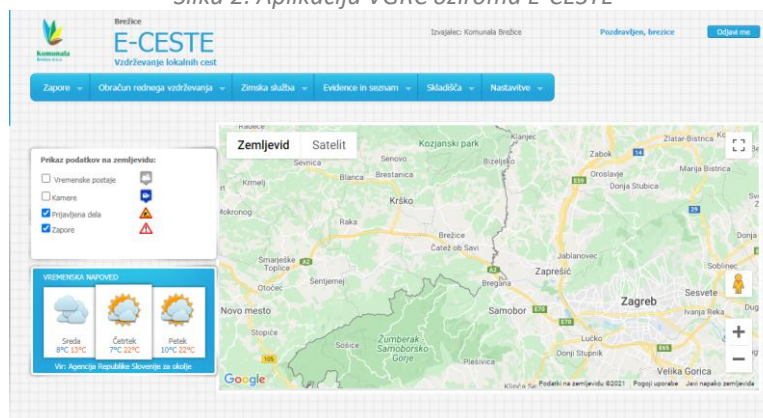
Slika 2: Aplikacija VGRC oziroma E-CESTE

Komunala Brežice d.o.o.

Brežice
E-CESTE
Vzdrževanje lokalnih cest

Izvajalec: Komunala Brežice

Pozdravljen, brezice

Odjavi me

Zapore
Obračun rednega vzdrževanja
Zimska služba
Evidence in seznami
Skladišča
Nastavitve

Prikaz podatkov na zemljevidu:
Vremenske postaje
Kamere
Prijavljena dela
Zapore

VREMENSKA NAPOVED
Sreda 8°C 13°C
Četrtek 7°C 22°C
Petek 10°C 22°C
Vir: Agencija Republike Slovenije za okolje

Zemljevid
Satelit

Kozjanski park
Klanjec
Zlatar-Bistrica
Zabok
Marija Bistrica
Senovo
Bizeljsko
Sevnica
Blanca
Brestanica
Oroslavje
Donja Stubica
Krmelj
Krško
Mokronog
Raka
Brežice
Čatež ob Savi
Šmarješke Toplice
Jablanovec
Zaprešić
Šentjernej
Sesvete
Otočec
Bregana
Novo mesto
Samobor
Zagreb
Stopiče
Žumberak-Samoborsko Gorje
Lučko
Sošice
Donji Stupnik
Pleševica
Velika Gorica
Ivanja Reka
Google
Podatki na zemljevidu ©2021
Pogoji uporabe
Javi napako zemljevida